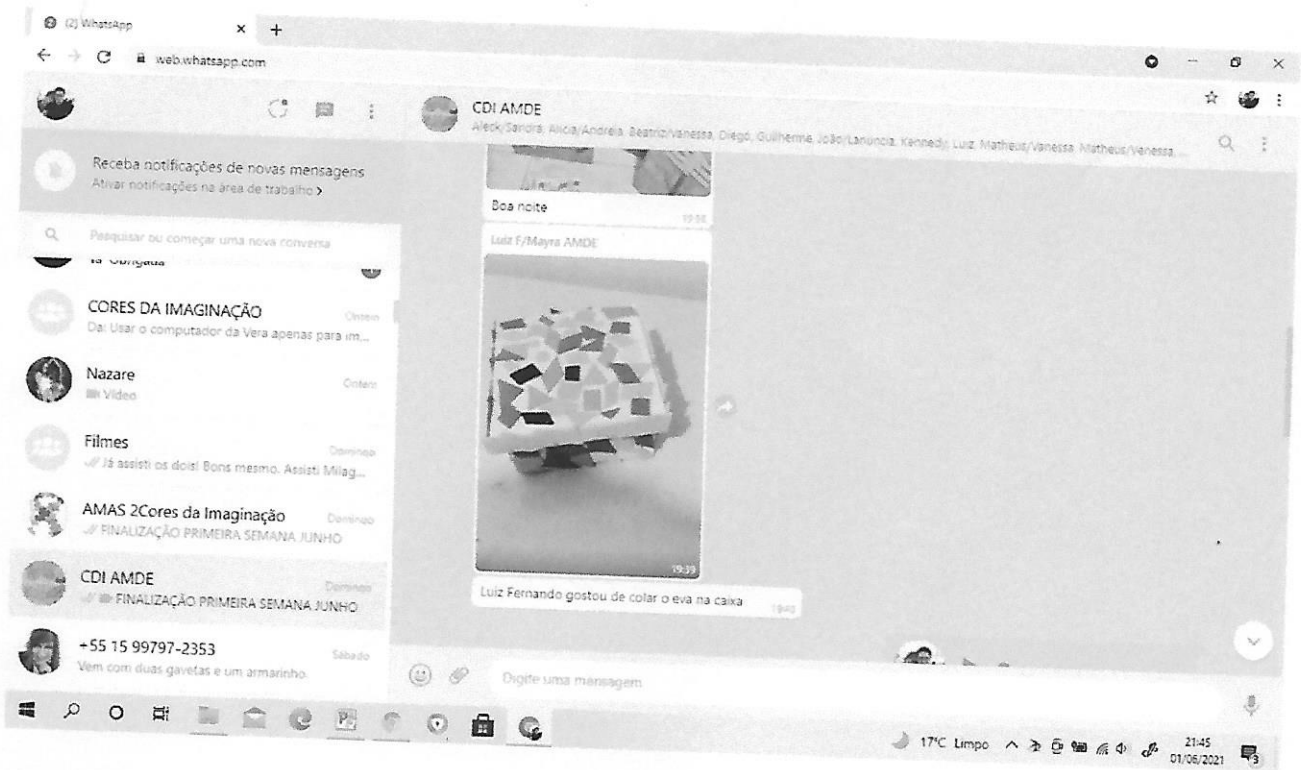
(2) WhatsApp

web.whatsapp.com

CDI AMDE
Aleck/Sandra, Alicia/Andreia, Beatriz/Vanessa, Diego, Guilherme, João/Lanuncia, Kennedy, Luiz, Matheus/Vanessa, Matheus/Vanessa, ...

Receba notificações de novas mensagens
Ativar notificações na área de trabalho >

Pesquisar ou começar uma nova conversa

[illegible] Obrigada

CORES DA IMAGINAÇÃO
Ontem
Dai: Usar o computador da Vera apenas para im...

Nazare
Ontem
Vídeo

Filmes
Domingo
Já assisti os dois! Bons mesmo. Assisti Milag...

AMAS 2Cores da Imaginação
Domingo
FINALIZAÇÃO PRIMEIRA SEMANA JUNHO

CDI AMDE
Domingo
FINALIZAÇÃO PRIMEIRA SEMANA JUNHO

+55 15 99797-2353
Sábado
Vem com duas gavetas e um armarinho.

Boa noite
19:38

Luiz F/Mayra AMDE

19:39

Luiz Fernando gostou de colar o eva na caixa
19:40

Digite uma mensagem

17°C Limpo
21:45
01/06/2021